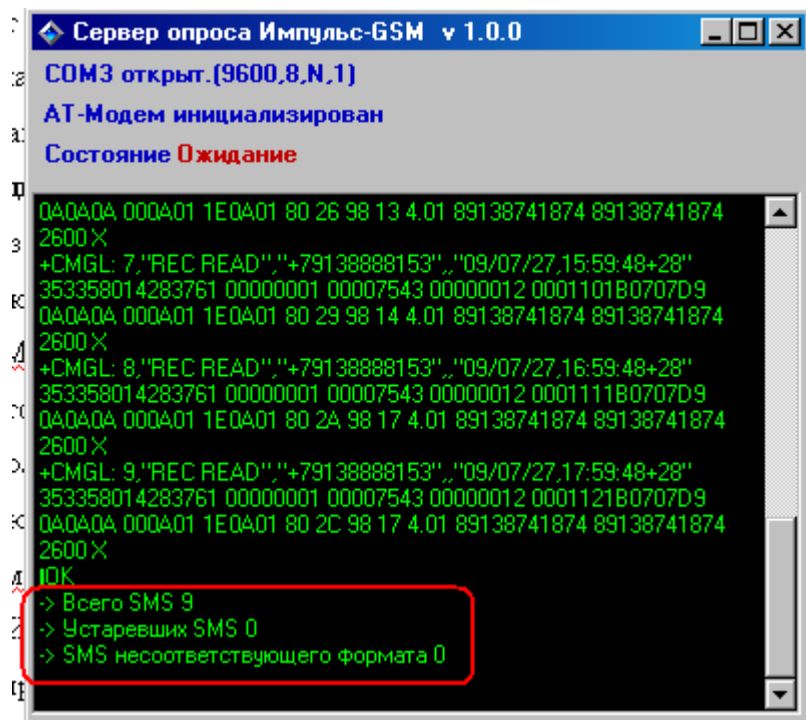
Сервер опроса Импульс-GSM v 1.0.0

COM3 открыт.(9600,8,N,1)

AT-Модем инициализирован

Состояние Ожидание

0A0A0A 000A01 1E0A01 80 26 98 13 4.01 89138741874 89138741874 2600
+CMGL: 7,"REC READ","+79138888153",,"09/07/27,15:59:48+28"
353358014283761 00000001 00007543 00000012 0001101B0707D9
0A0A0A 000A01 1E0A01 80 29 98 14 4.01 89138741874 89138741874 2600
+CMGL: 8,"REC READ","+79138888153",,"09/07/27,16:59:48+28"
353358014283761 00000001 00007543 00000012 0001111B0707D9
0A0A0A 000A01 1E0A01 80 2A 98 17 4.01 89138741874 89138741874 2600
+CMGL: 9,"REC READ","+79138888153",,"09/07/27,17:59:48+28"
353358014283761 00000001 00007543 00000012 0001121B0707D9
0A0A0A 000A01 1E0A01 80 2C 98 17 4.01 89138741874 89138741874 2600
OK
-> Всего SMS 9
-> Устаревших SMS 0
-> SMS несоответствующего формата 0